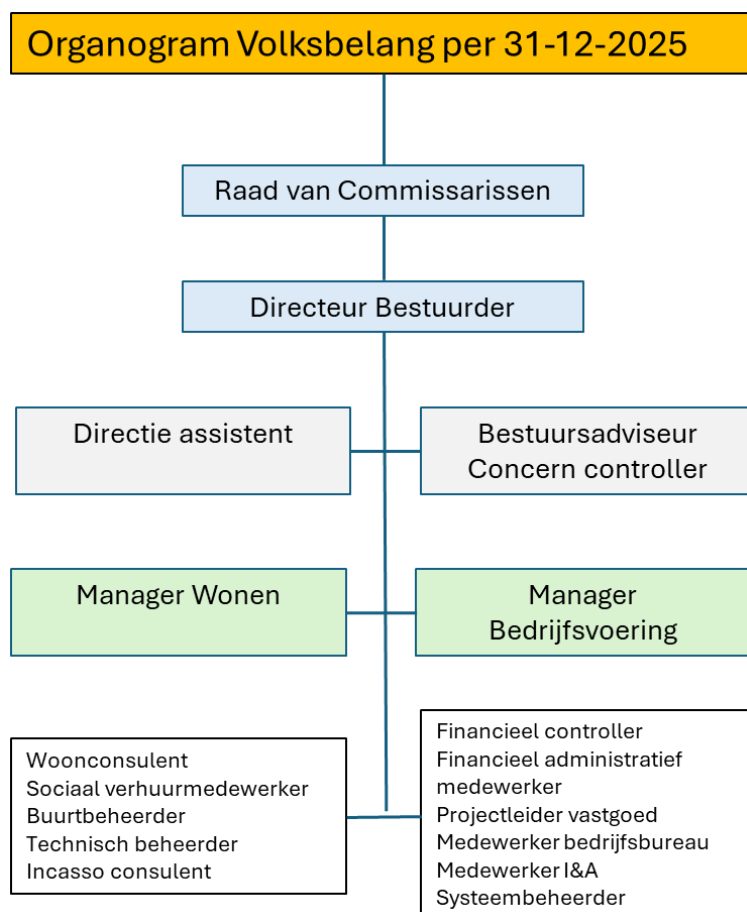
Organogram Volksbelang per 31-12-2025

Raad van Commissarissen

Directeur Bestuurder

Directie assistent

Bestuursadviseur
Concern controller

Manager Wonen

Manager
Bedrijfsvoering

Woonconsulent
Sociaal verhuurmedewerker
Buurtbeheerder
Technisch beheerder
Incasso consulent

Financieel controller
Financieel administratief medewerker
Projectleider vastgoed
Medewerker bedrijfsbureau
Medewerker I&A
Systeembeheerder